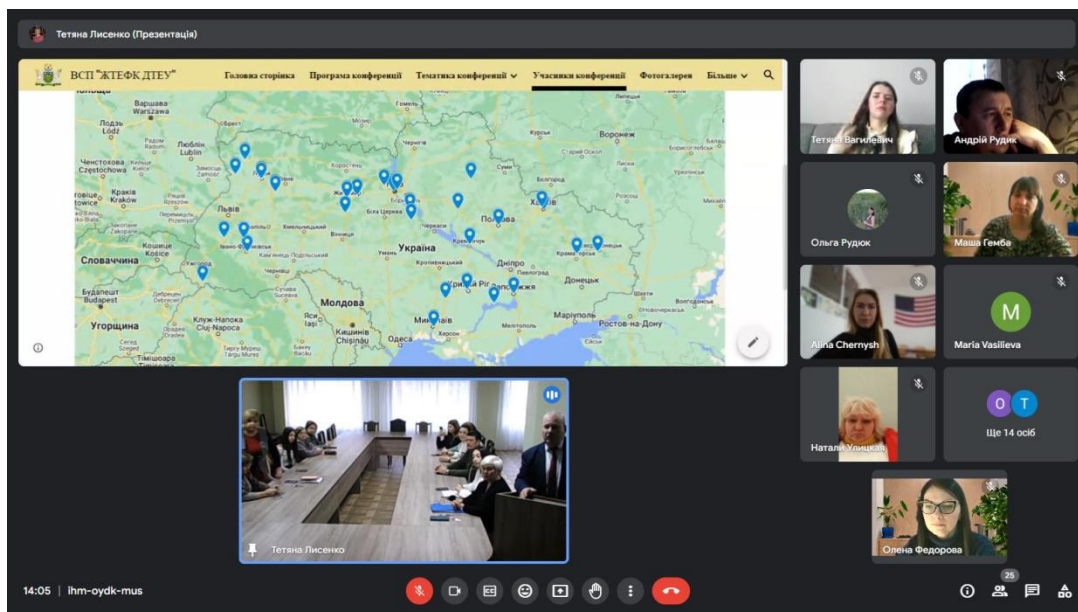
Тетяна Лисенко (Презентація)

ВСП "ЖТЕФК ДТЕУ"

Головна сторінка Програма конференції Тематика конференції Учасники конференції Фотогалерея Більше

Варшава Warszawa
Лодзь Łódź
Люблін Lublin
Ченстохова Częstochowa
Краків Kraków
Львів
Хмельницький
Вінниця
Житомир
Київ
Біла Церква
Черкаси
Полтава
Харків
Суми
Курськ
Воронеж
Бєлгород
Україна
Умань
Кропивницький
Кривий Ріг
Дніпро
Запоріжжя
Донецьк
Словаччина
Košice
Будапешт Budapest
Угорщина
Клуж-Напока Cluj-Napoca
Молдова
Ясси Iași
Кишинів Chișinău
Одеса
Миколаїв
Херсон
Мелітополь
Маріуполь
Ростов-на-Дону
Чернівці
Тімішоара
Сегед

Тетяна Вагилевич
Андрій Рудик
Ольга Рудюк
Маша Гемба
Alina Chernysh
M
Maria Vasilieva
Натали Улицкая
O T
Ще 14 осіб
Олена Федорова
Тетяна Лисенко

14:05 | ihm-oydk-mus
25